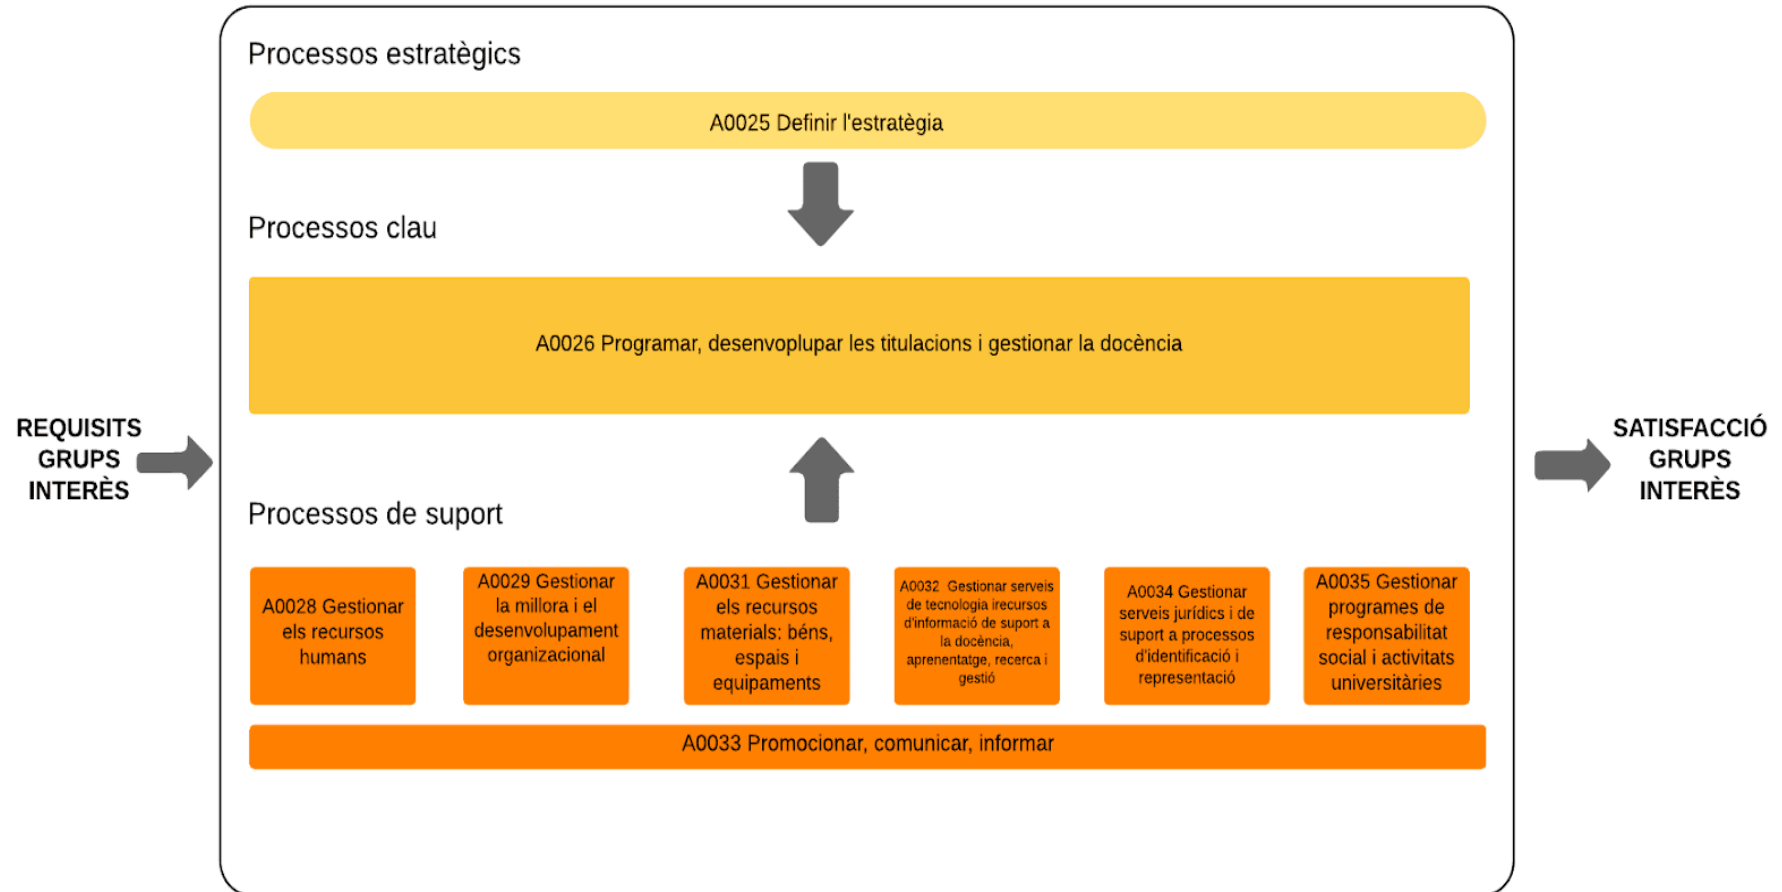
REQUISITS GRUPS INTERÈS

Processos estratègics

A0025 Definir l'estratègia

Processos clau

A0026 Programar, desenvoplupar les titulacions i gestionar la docència

Processos de suport

A0028 Gestionar els recursos humans

A0029 Gestionar la millora i el desenvolupament organizacional

A0031 Gestionar els recursos materials: béns, espais i equipaments

A0032 Gestionar serveis de tecnologia irecursos d'informació de suport a la docència, aprenentatge, recerca i gestió

A0034 Gestionar serveis jurídics i de suport a processos d'identificació i representació

A0035 Gestionar programes de responsabilitat social i activitats universitàries

A0033 Promocionar, comunicar, informar

SATISFACCIÓ GRUPS INTERÈS